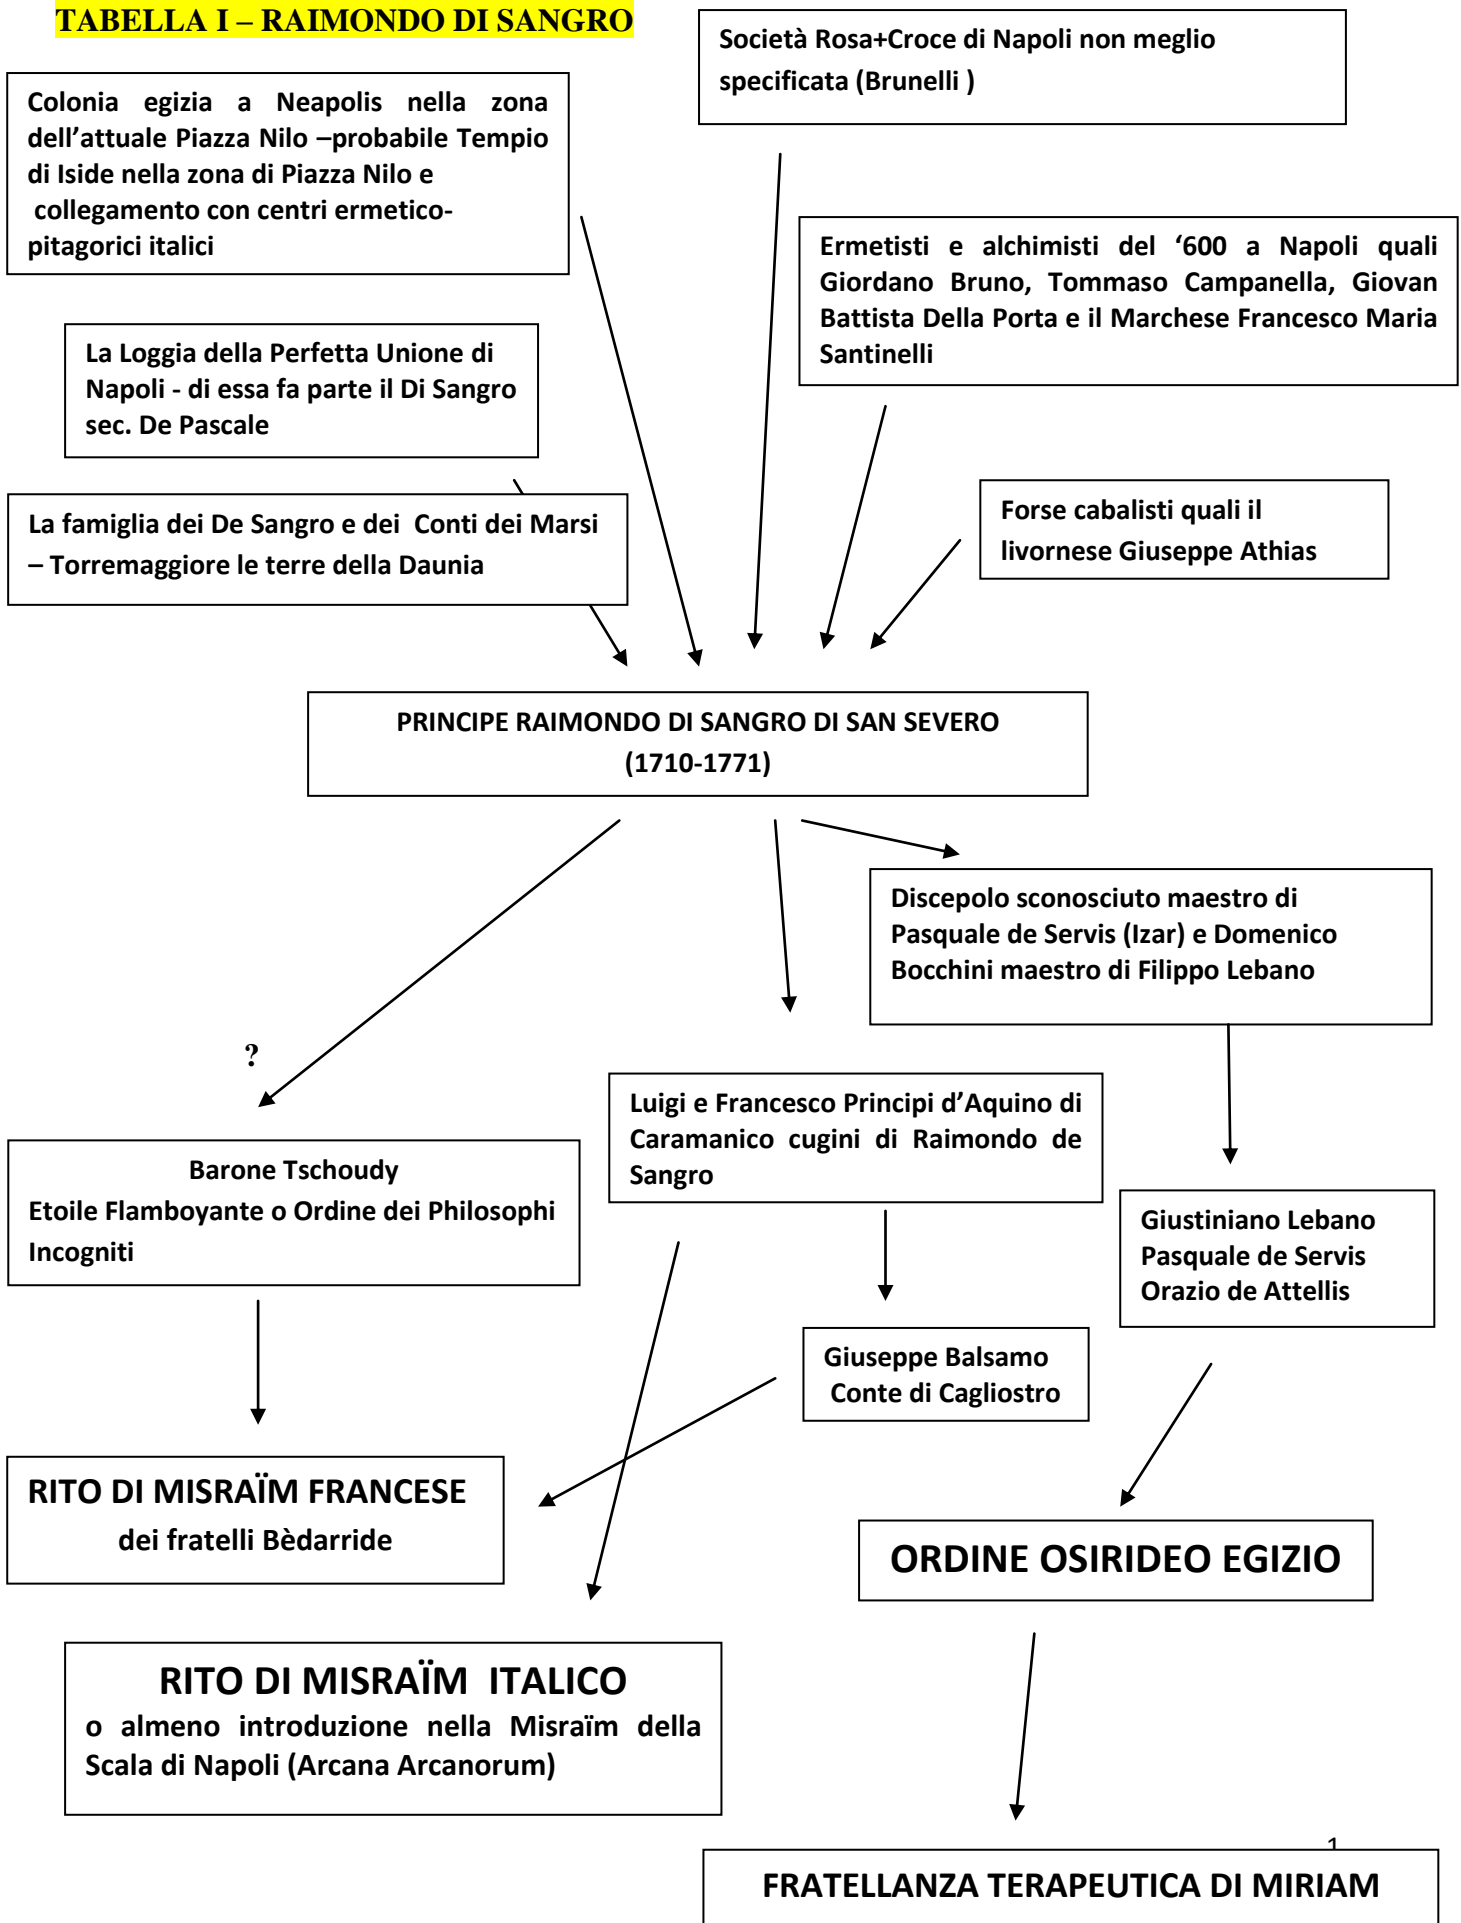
TABELLA I – RAIMONDO DI SANGRO

Società Rosa+Croce di Napoli non meglio specificata (Brunelli )

Colonia egizia a Neapolis nella zona dell'attuale Piazza Nilo –probabile Tempio di Iside nella zona di Piazza Nilo e collegamento con centri ermetico-pitagorici italici

Ermetisti e alchimisti del '600 a Napoli quali Giordano Bruno, Tommaso Campanella, Giovan Battista Della Porta e il Marchese Francesco Maria Santinelli

La Loggia della Perfetta Unione di Napoli - di essa fa parte il Di Sangro sec. De Pascale

Forse cabalisti quali il livornese Giuseppe Athias

La famiglia dei De Sangro e dei Conti dei Marsi – Torremaggiore le terre della Daunia

PRINCIPE RAIMONDO DI SANGRO DI SAN SEVERO (1710-1771)

Discepolo sconosciuto maestro di Pasquale de Servis (Izar) e Domenico Bocchini maestro di Filippo Lebano

?

Luigi e Francesco Principi d'Aquino di Caramanico cugini di Raimondo de Sangro

Barone Tschoudy
Etoile Flamboyante o Ordine dei Philosophi Incogniti

Giustiniano Lebano
Pasquale de Servis
Orazio de Attellis

Giuseppe Balsamo
Conte di Cagliostro

RITO DI MISRAÏM FRANCESE
dei fratelli Bèdarride

ORDINE OSIRIDEO EGIZIO

RITO DI MISRAÏM ITALICO
o almeno introduzione nella Misraïm della Scala di Napoli (Arcana Arcanorum)

1

FRATELLANZA TERAPEUTICA DI MIRIAM